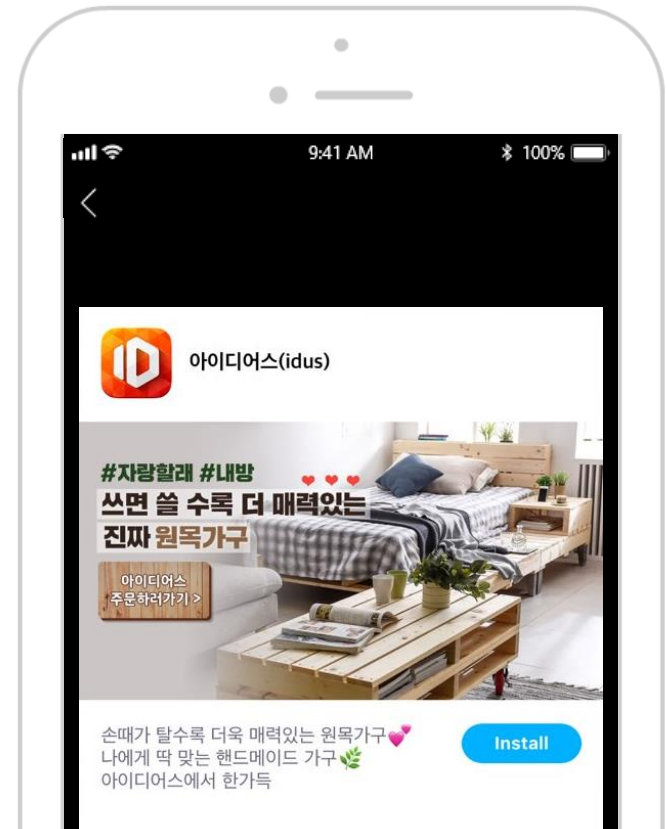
9:41 AM

100%

<

아이디어스(idus)

#자랑할래 #내방
쓰면 쓸 수록 더 매력있는
진짜 원목가구

아이디어스
주문하러가기 >

손때가 탈수록 더욱 매력있는 원목가구💕
나에게 딱 맞는 핸드메이드 가구🌿
아이디어스에서 한가득

Install